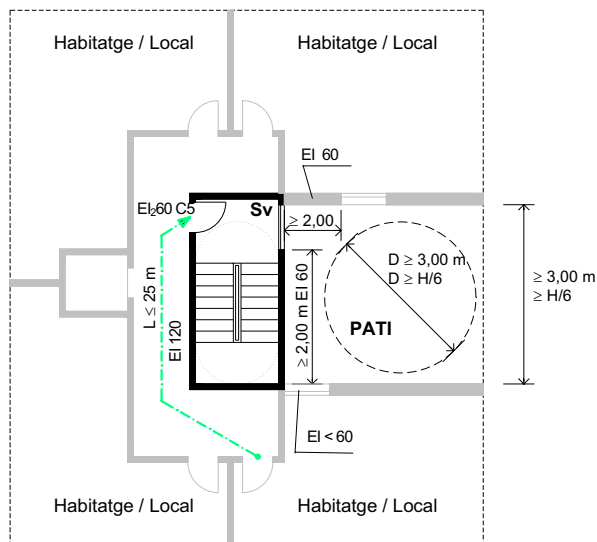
Habitatge / Local

Habitatge / Local

EI 60

$EI_2 60\ C5$

Sv

$\geq 2,00$

$D \geq 3,00$ m

$D \geq H/6$

$\geq 3,00$ m

$\geq H/6$

$L \leq 25$ m

EI 120

$\geq 2,00$ m EI 60

PATI

EI < 60

Habitatge / Local

Habitatge / Local